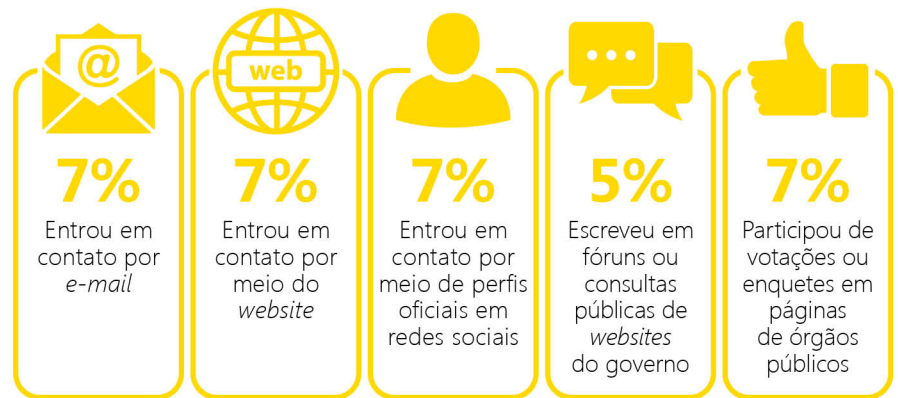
@

7%

Entrou em contato por *e-mail*

web

7%

Entrou em contato por meio do *website*

7%

Entrou em contato por meio de perfis oficiais em redes sociais

5%

Escreveu em fóruns ou consultas públicas de *websites* do governo

7%

Participou de votações ou enquetes em páginas de órgãos públicos